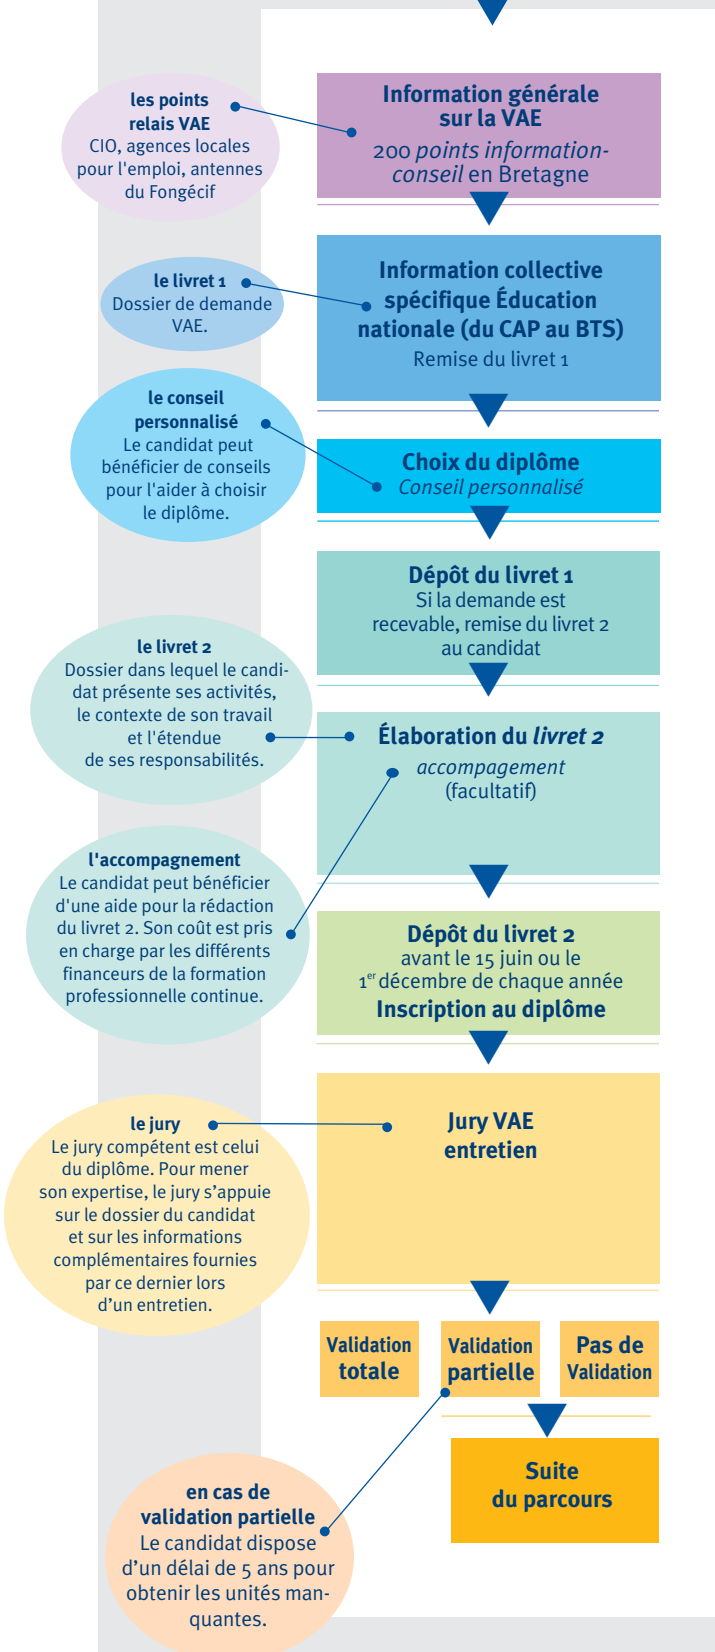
les points relais VAE
CIO, agences locales pour l'emploi, antennes du Fongécif

Information générale sur la VAE
200 *points information-conseil* en Bretagne

le livret 1
Dossier de demande VAE.

Information collective spécifique Éducation nationale (du CAP au BTS)
Remise du livret 1

le conseil personnalisé
Le candidat peut bénéficier de conseils pour l'aider à choisir le diplôme.

Choix du diplôme
*Conseil personnalisé*

Dépôt du livret 1
Si la demande est recevable, remise du livret 2 au candidat

le livret 2
Dossier dans lequel le candidat présente ses activités, le contexte de son travail et l'étendue de ses responsabilités.

Élaboration du *livret 2*
*accompagnement* (facultatif)

l'accompagnement
Le candidat peut bénéficier d'une aide pour la rédaction du livret 2. Son coût est pris en charge par les différents financeurs de la formation professionnelle continue.

Dépôt du livret 2
avant le 15 juin ou le 1$^{er}$ décembre de chaque année
Inscription au diplôme

le jury
Le jury compétent est celui du diplôme. Pour mener son expertise, le jury s'appuie sur le dossier du candidat et sur les informations complémentaires fournies par ce dernier lors d'un entretien.

Jury VAE entretien

Validation totale

Validation partielle

Pas de Validation

Suite du parcours

en cas de validation partielle
Le candidat dispose d'un délai de 5 ans pour obtenir les unités manquantes.